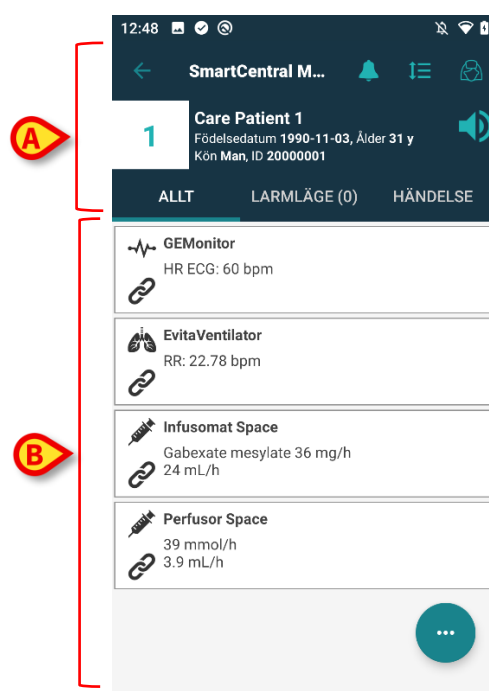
12:48

SmartCentral M...

1

Care Patient 1

Födelsedatum 1990-11-03, Ålder 31 y

Kön Man, ID 20000001

ALLT

LARMLÄGE (0)

HÄNDELSE

A

B

GEMonitor

HR ECG: 60 bpm

EvitaVentilator

RR: 22.78 bpm

Infusomat Space

Gabexate mesylate 36 mg/h

24 mL/h

Perfusor Space

39 mmol/h

3.9 mL/h

...